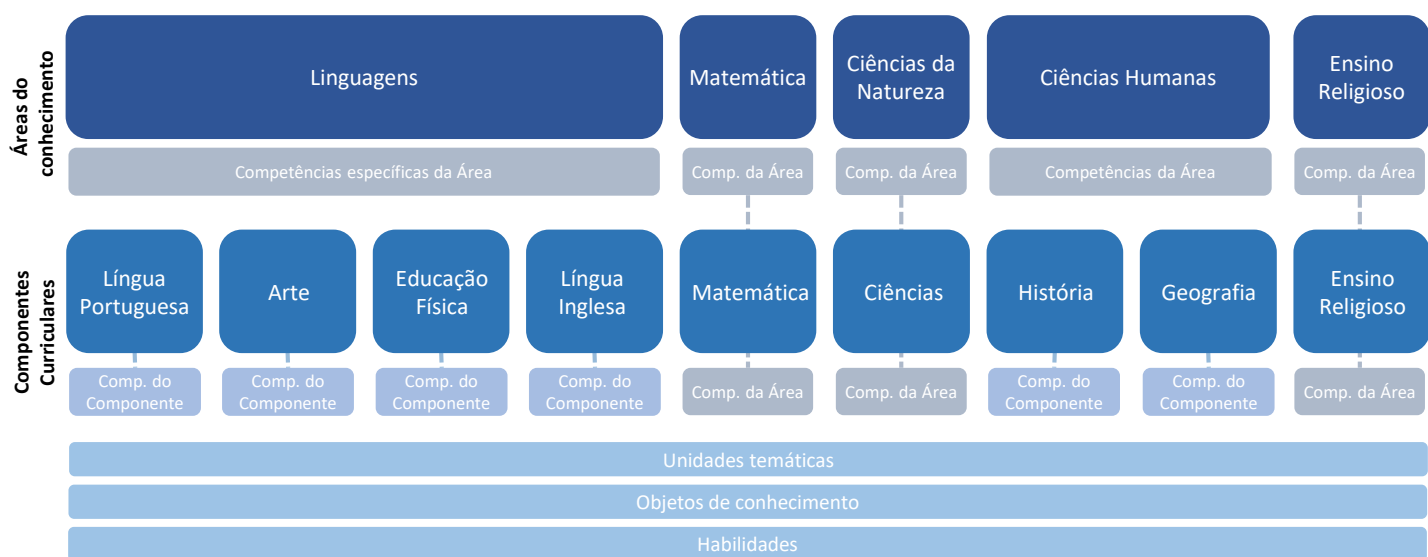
Áreas do conhecimento

Linguagens

Matemática

Ciências da Natureza

Ciências Humanas

Ensino Religioso

Competências específicas da Área

Comp. da Área

Comp. da Área

Competências da Área

Comp. da Área

Componentes Curriculares

Língua Portuguesa

Arte

Educação Física

Língua Inglesa

Matemática

Ciências

História

Geografia

Ensino Religioso

Comp. do Componente

Comp. do Componente

Comp. do Componente

Comp. do Componente

Comp. da Área

Comp. da Área

Comp. do Componente

Comp. do Componente

Comp. da Área

Unidades temáticas

Objetos de conhecimento

Habilidades